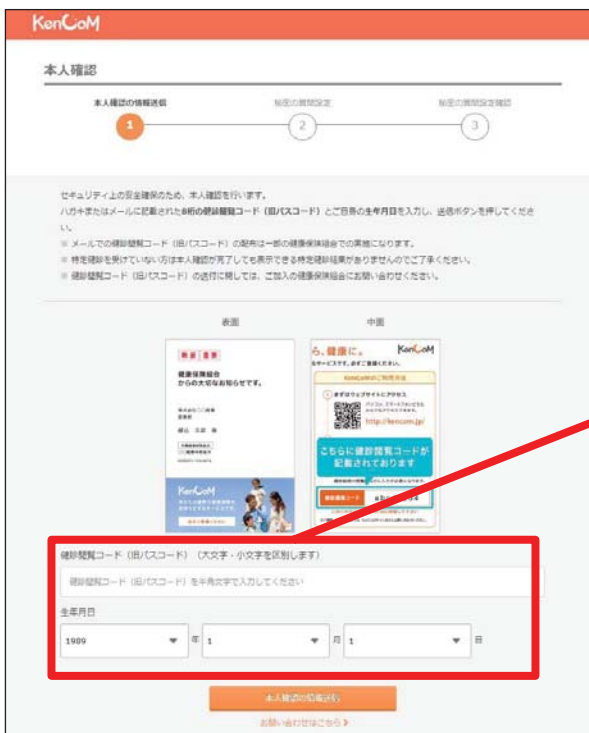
KenCoM

本人確認

本人確認の情報送信　　秘密の質問設定　　秘密の質問設定確認

1　2　3

セキュリティ上の安全確保のため、本人確認を行います。
ハガキまたはメールに記載された8桁の健診閲覧コード（旧パスコード）とご自身の生年月日を入力し、送信ボタンを押してください。
※ メールでの健診閲覧コード（旧パスコード）の配布は一部の健康保険組合での実施になります。
※ 特定健診を受けていない方は本人確認が完了しても表示できる特定健診結果がありませんのでご了承ください。
※ 健診閲覧コード（旧パスコード）の送付に関しては、ご加入の健康保険組合にお問い合わせください。

表面　　中面

親展　重要

健康保険組合からの大切なお知らせです。

KenCoM

ら、健康に。　KenCoM

KenCoMのご利用方法

まずはウェブサイトにアクセス

http://kencom.jp/

こちらに健診閲覧コードが記載されております

健診閲覧コード

健診閲覧コード（旧パスコード）（大文字・小文字を区別します）

健診閲覧コード（旧パスコード）を半角文字で入力してください

生年月日

1989　年　1　月　1　日

本人確認の情報送信

お問い合わせはこちら ›